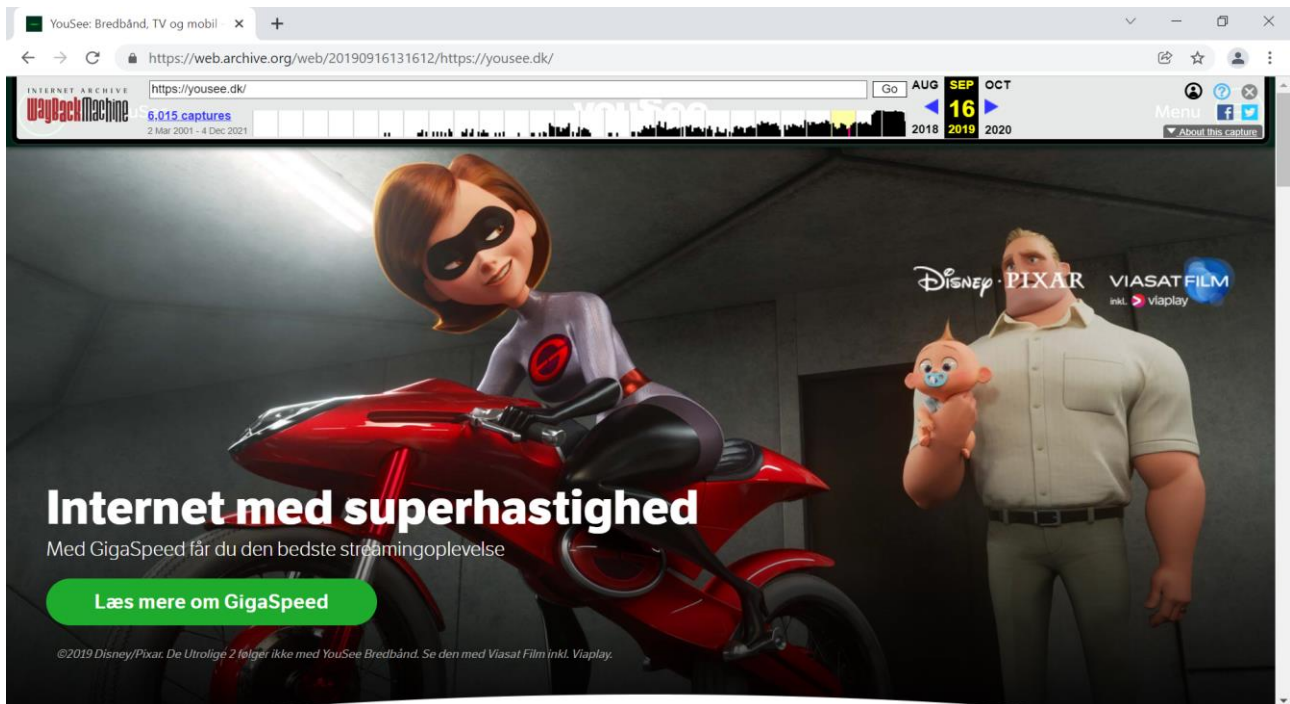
YouSee: Bredbånd, TV og mobil ×

https://web.archive.org/web/20190916131612/https://yousee.dk/

INTERNET ARCHIVE
WayBackMachine
https://yousee.dk/
Go
6,015 captures
2 Mar 2001 - 4 Dec 2021
AUG SEP OCT
16
2018 2019 2020
About this capture

Menu

DISNEY · PIXAR
VIASAT FILM
inkl. viaplay

Internet med superhastighed
Med GigaSpeed får du den bedste streamingoplevelse

Læs mere om GigaSpeed

©2019 Disney/Pixar. De Utrolige 2 følger ikke med YouSee Bredbånd. Se den med Viasat Film inkl. Viaplay.